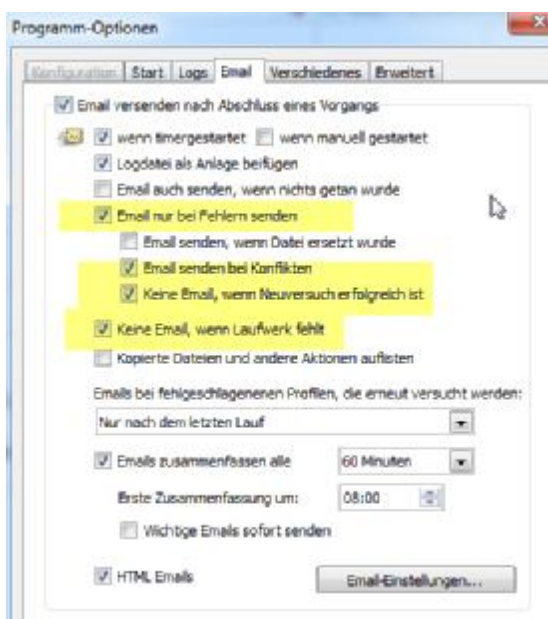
Programm-Optionen

Konfiguration Start Logs Email Verschiedenes Erweitert

Email versenden nach Abschluss eines Vorgangs

wenn timergestartet wenn manuell gestartet

Logdatei als Anlage beifügen

Email auch senden, wenn nichts getan wurde

Email nur bei Fehlern senden

Email senden, wenn Datei ersetzt wurde

Email senden bei Konflikten

Keine Email, wenn Neuversuch erfolgreich ist

Keine Email, wenn Laufwerk fehlt

Kopierte Dateien und andere Aktionen auflisten

Emails bei fehlgeschlagenenen Profilen, die erneut versucht werden:

Nur nach dem letzten Lauf

Emails zusammenfassen alle 60 Minuten

Erste Zusammenfassung um: 08:00

Wichtige Emails sofort senden

HTML Emails

Email-Einstellungen...